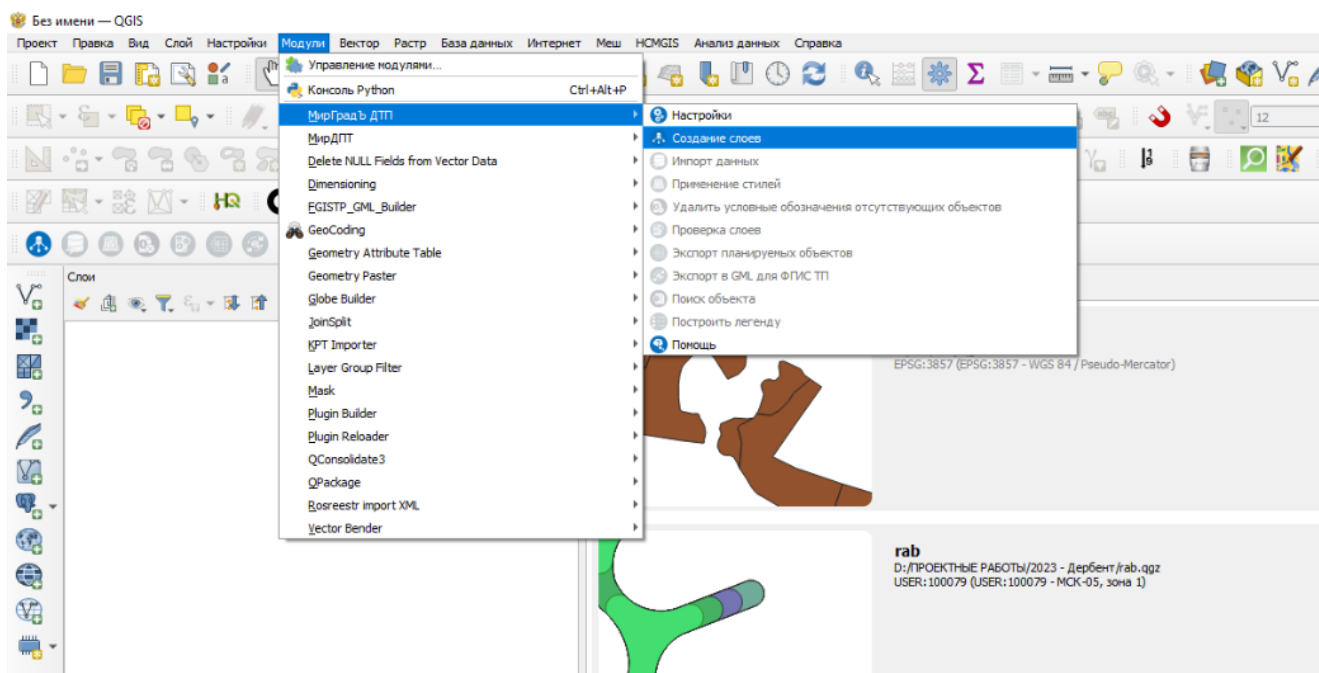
Без имени — QGIS

Проект Правка Вид Слой Настройки Модули Вектор Растр База данных Интернет Меш HCMGIS Анализ данных Справка

Управление модулями...
Консоль Python Ctrl+Alt+P
МирГрадЪ ДТП
МирДПТ
Delete NULL Fields from Vector Data
Dimensioning
FGISTP_GML_Builder
GeoCoding
Geometry Attribute Table
Geometry Paster
Globe Builder
JoinSplit
KPT Importer
Layer Group Filter
Mask
Plugin Builder
Plugin Reloader
QConsolidate3
QPackage
Rosreestr import XML
Vector Bender

Настройки
Создание слоев
Импорт данных
Применение стилей
Удалить условные обозначения отсутствующих объектов
Проверка слоев
Экспорт планируемых объектов
Экспорт в GML для ФГИС ТП
Поиск объекта
Построить легенду
Помощь

12

Слои

EPSG:3857 (EPSG:3857 - WGS 84 / Pseudo-Mercator)

rab
D:/ПРОЕКТНЫЕ РАБОТЫ/2023 - Дербент/rab.qgz
USER:100079 (USER:100079 - МСК-05, зона 1)